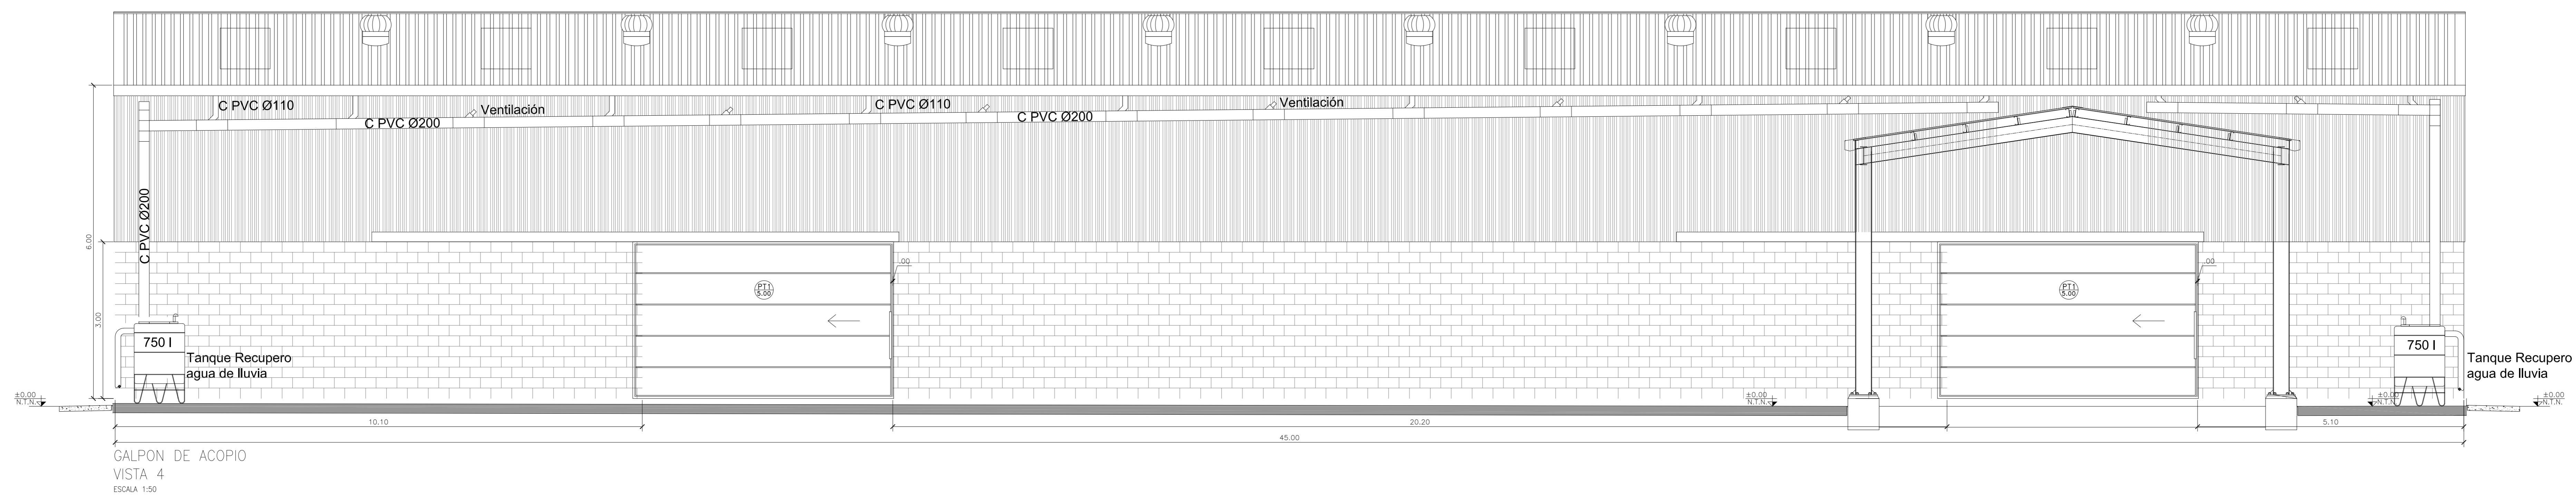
C PVC Ø110
C PVC Ø200
Ventilación
C PVC Ø110
C PVC Ø200
Ventilación
C PVC Ø200
6.00
3.00
750 l
Tanque Recupero agua de lluvia
±0.00 N.T.N.
PT1 5.00
.00
PT1 5.00
.00
±0.00 N.T.N.
750 l
Tanque Recupero agua de lluvia
±0.00 N.T.N.
±0.00 N.T.N.
10.10
20.20
5.10
45.00
GALPON DE ACOPIO
VISTA 4
ESCALA 1:50